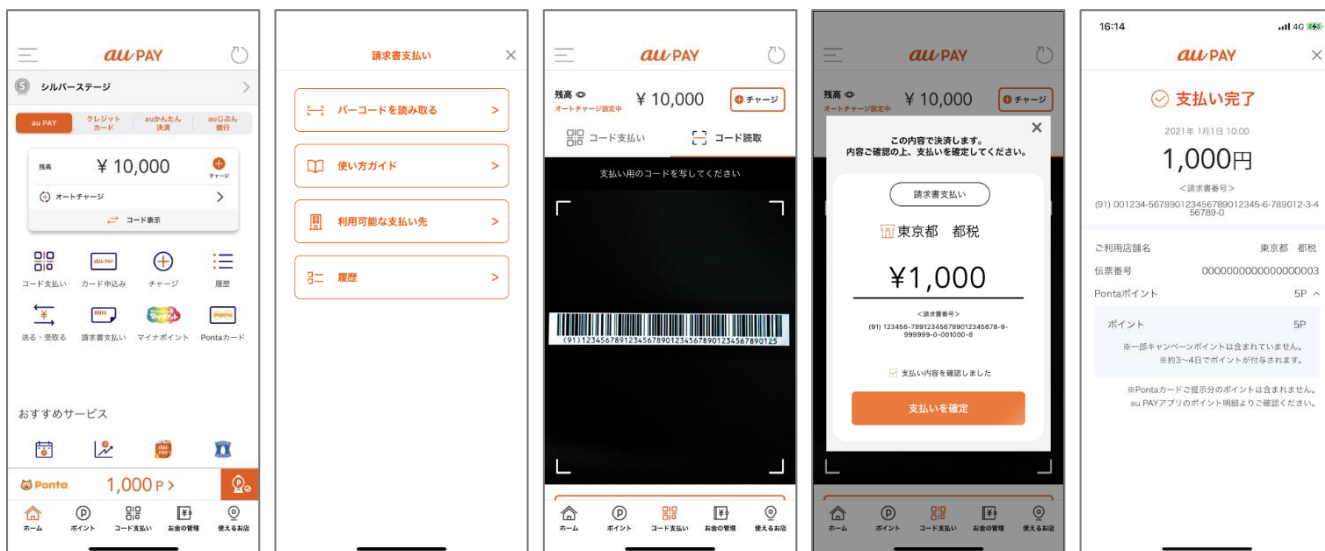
au PAY

シルバーステージ

au PAY
クレジットカード
auかんたん決済
auじぶん銀行

残高 ¥ 10,000
チャージ
オートチャージ
コード表示

コード支払い
カード申込み
チャージ
履歴
送る・受取る
請求書支払い
マイナポイント
Pontaカード

おすすめサービス

Ponta 1,000 P >

ホーム
ポイント
コード支払い
お金の管理
使えるお店

請求書支払い

バーコードを読み取る >
使い方ガイド >
利用可能な支払い先 >
履歴 >

au PAY
残高
オートチャージ設定中
¥ 10,000
チャージ
コード支払い
コード読取
支払い用のコードを写してください
(91)123456789123456789012345678901234567890125

ホーム
ポイント
コード支払い
お金の管理
使えるお店

au PAY
残高
オートチャージ設定中
¥ 10,000
チャージ
この内容で決済します。
内容ご確認の上、支払いを確定してください。
請求書支払い
東京都 都税
¥1,000
<請求書番号>
(91) 123456-789123456789012345678-9-999999-0-001000-8
支払い内容を確認しました
支払いを確定

ホーム
ポイント
コード支払い
お金の管理
使えるお店

16:14
au PAY
支払い完了
2021年1月1日 10:00
1,000円
<請求書番号>
(91) 001234-5678901234567890112345-6-789012-3-456789-0

ご利用店舗名 東京都 都税
伝票番号 0000000000000000003
Pontaポイント 5P
ポイント 5P
※一部キャンペーンポイントは含まれていません。
※約3〜4日でポイントが付与されます。
※Pontaカードご提示分のポイントは含まれません。
au PAYアプリのポイント明細よりご確認ください。